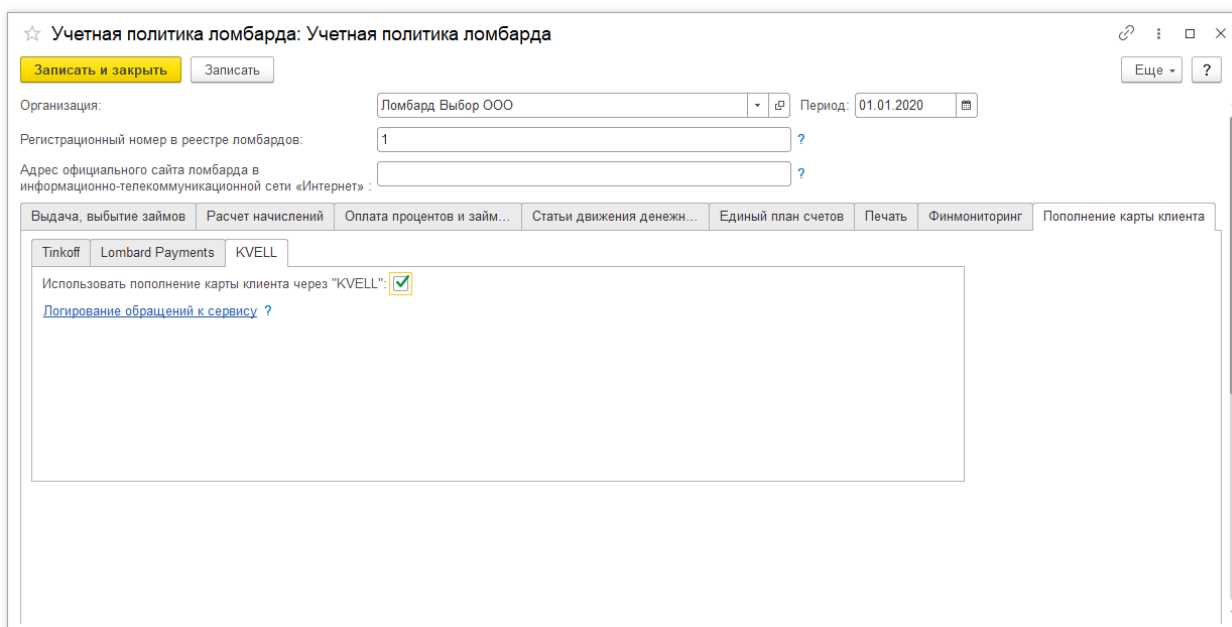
☆ Учетная политика ломбарда: Учетная политика ломбарда

Записать и закрыть Записать Еще ▾ ?

Организация: Ломбард Выбор ООО Период: 01.01.2020

Регистрационный номер в реестре ломбардов: 1 ?

Адрес официального сайта ломбарда в информационно-телекоммуникационной сети «Интернет» : ?

Выдача, выбытие займов | Расчет начислений | Оплата процентов и займ... | Статьи движения денежн... | Единый план счетов | Печать | Финмониторинг | Пополнение карты клиента

Tinkoff | Lombard Payments | KVELL

Использовать пополнение карты клиента через "KVELL": ✓

Логирование обращений к сервису ?